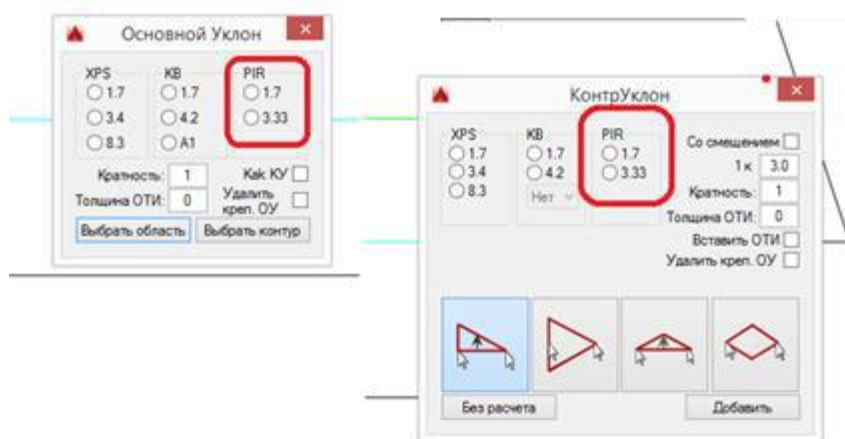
Основной Уклон

XPS
1.7
3.4
8.3

KB
1.7
4.2
A1

PIR
1.7
3.33

Кратность: 1
Как КУ
Толщина ОТИ: 0
Удалить креп. ОУ
Выбрать область
Выбрать контур

КонтрУклон

XPS
1.7
3.4
8.3

KB
1.7
4.2
Нет

PIR
1.7
3.33

Со смещением
1× 3.0
Кратность: 1
Толщина ОТИ: 0
Вставить ОТИ
Удалить креп. ОУ

Без расчета
Добавить